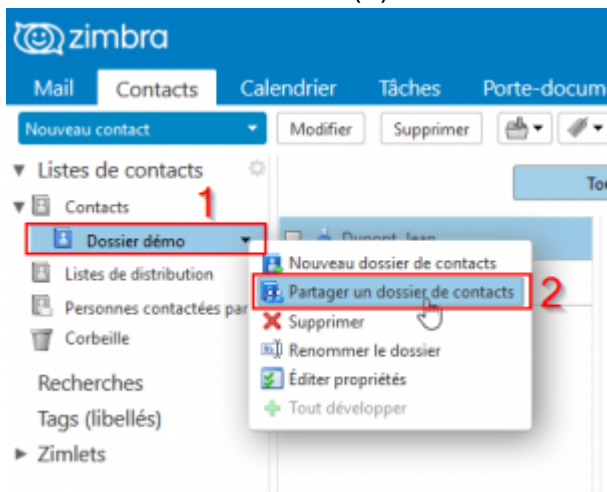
zimbra

Mail Contacts Calendrier Tâches Porte-docum

Nouveau contact Modifier Supprimer

Listes de contacts

Contacts

1

Dossier démo

Listes de distribution

Personnes contactées par

Corbeille

Recherches

Tags (libellés)

Zimlets

To

Dupont Jean

Nouveau dossier de contacts

Partager un dossier de contacts

2

Supprimer

Renommer le dossier

Éditer propriétés

Tout développer